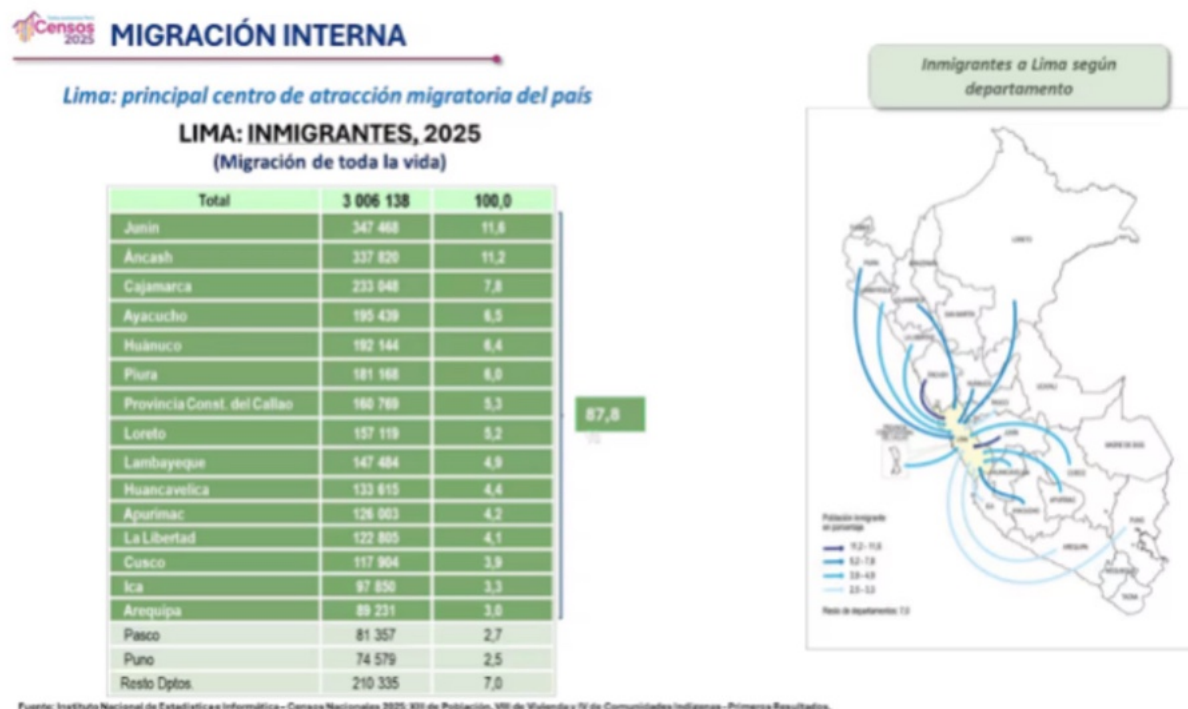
Censos 2025 MIGRACIÓN INTERNA

Lima: principal centro de atracción migratoria del país

LIMA: INMIGRANTES, 2025
(Migración de toda la vida)

| Total | 3 006 138 | 100,0 |
|---|---|---|
| Junín | 347 468 | 11,6 |
| Áncash | 337 820 | 11,2 |
| Cajamarca | 233 048 | 7,8 |
| Ayacucho | 195 439 | 6,5 |
| Huánuco | 192 144 | 6,4 |
| Piura | 181 168 | 6,0 |
| Provincia Const. del Callao | 160 769 | 5,3 |
| Loreto | 157 119 | 5,2 |
| Lambayeque | 147 484 | 4,9 |
| Huancavelica | 133 615 | 4,4 |
| Apurímac | 126 003 | 4,2 |
| La Libertad | 122 805 | 4,1 |
| Cusco | 117 904 | 3,9 |
| Ica | 97 850 | 3,3 |
| Arequipa | 89 231 | 3,0 |
| Pasco | 81 357 | 2,7 |
| Puno | 74 579 | 2,5 |
| Resto Dptos. | 210 335 | 7,0 |

87,8

Inmigrantes a Lima según departamento

LORETO
MADRE DE DIOS
CUSCO
AREQUIPA
LIMA

Población inmigrante en porcentaje
7,2 - 11,6
5,2 - 7,8
3,8 - 4,9
2,5 - 3,3
Resto de departamentos: 7,0

Fuente: Instituto Nacional de Estadística e Informática - Censos Nacionales 2025: XIII de Población, VIII de Vivienda y IV de Comunidades Indígenas - Primeros Resultados.